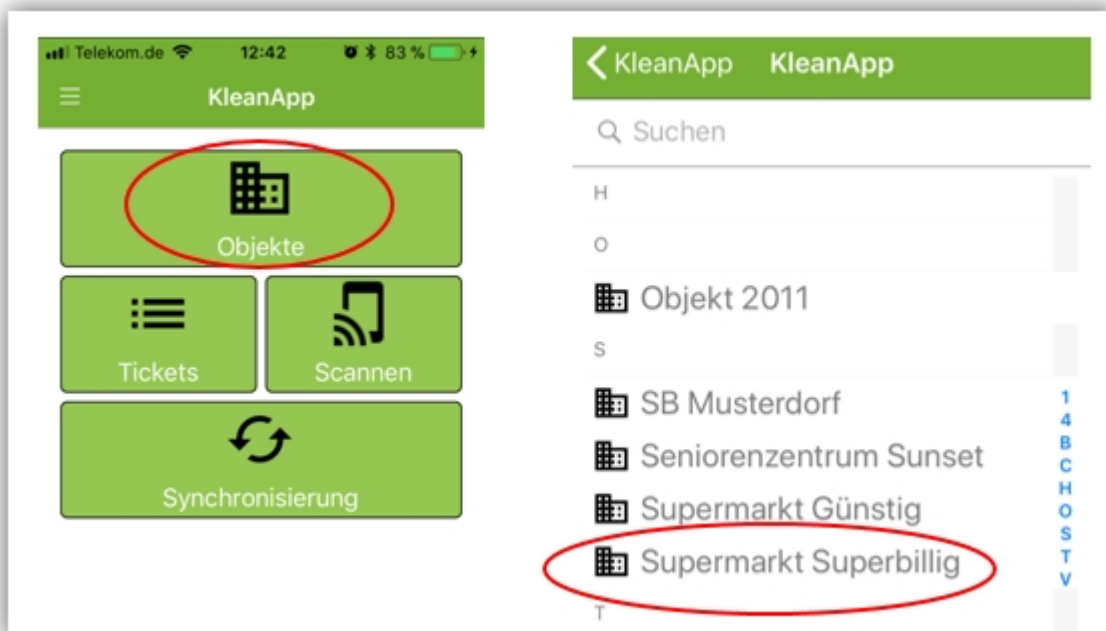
Telekom.de 12:42 83 %

KleanApp

Objekte

Tickets

Scannen

Synchronisierung

KleanApp KleanApp

Suchen

H

O

Objekt 2011

S

SB Musterdorf

Seniorenzentrum Sunset

Supermarkt Günstig

Supermarkt Superbillig

T

1
4
B
C
H
O
S
T
V